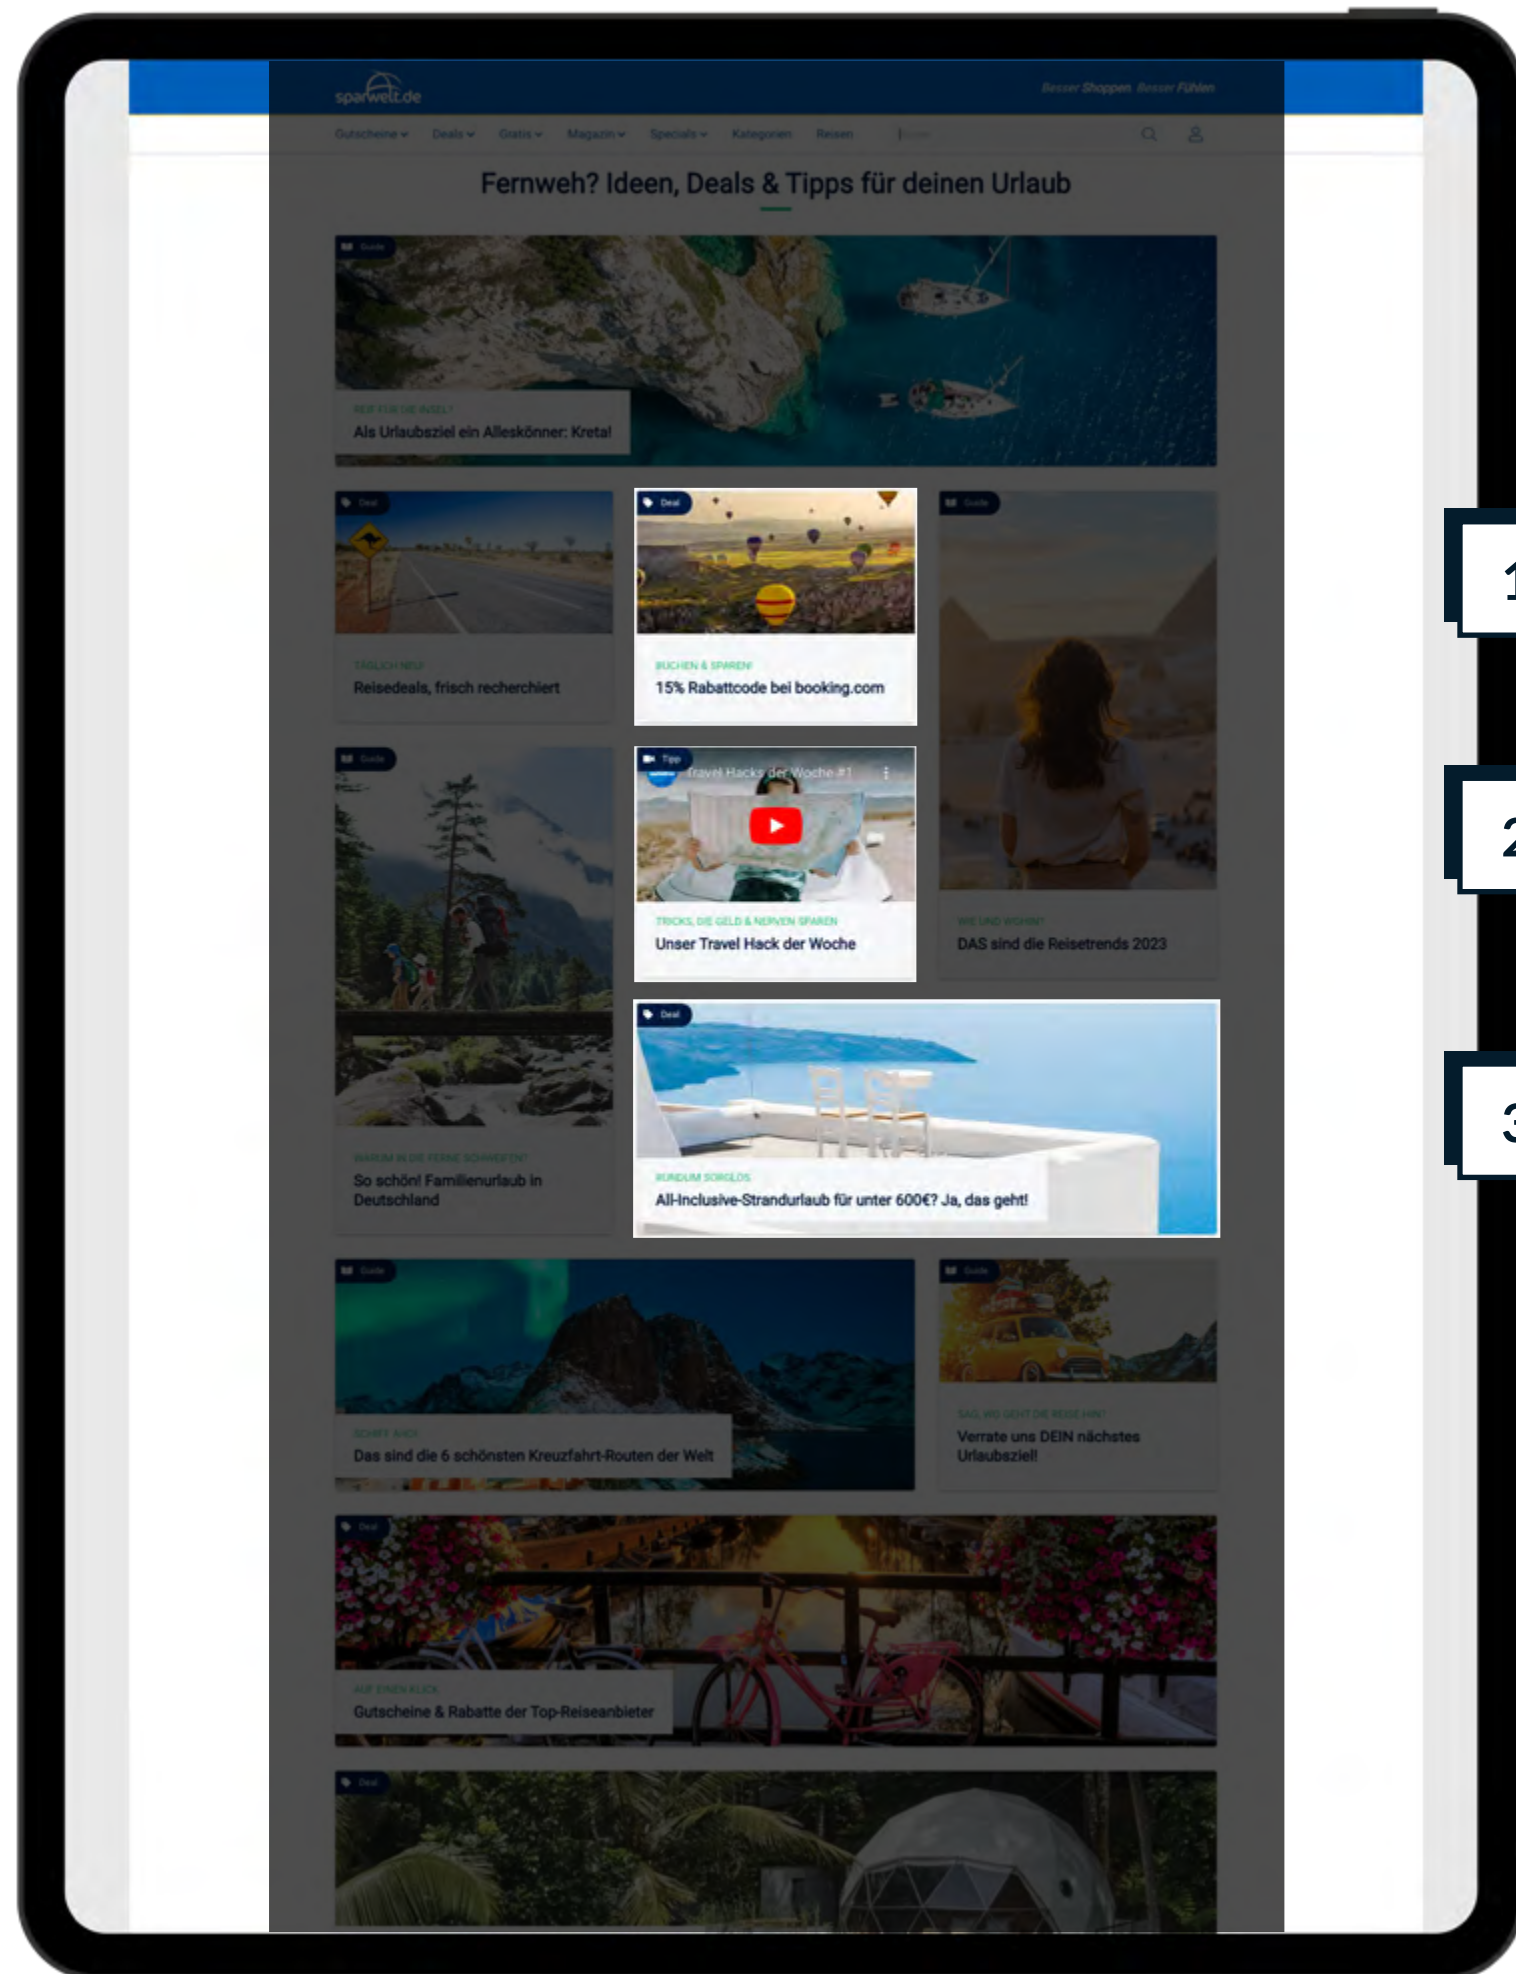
sparwelt.de

Besser Shoppen. Besser Fühlen

Gutscheine Deals Gratis Magazin Specials Kategorien Reisen

Fernweh? Ideen, Deals & Tipps für deinen Urlaub

Guide

REIF FÜR DIE INSEL?

Als Urlaubsziel ein Alleskönner: Kreta!

Deal

TÄGLICH NEU

Reisedeals, frisch recherchiert

Deal

BUCHEN & SPAREN!

15% Rabattcode bei booking.com

Guide

WIE UND WOHIN?

DAS sind die Reisetrends 2023

Guide

WARUM IN DIE FERNE SCHWEIFEN?

So schön! Familienurlaub in Deutschland

Tipp

Travel Hacks der Woche #1

TRICKS, DIE GELD & NERVEN SPAREN

Unser Travel Hack der Woche

Deal

RUNDUM SORGLOS

All-Inclusive-Strandurlaub für unter 600€? Ja, das geht!

Guide

SCHIFF AHOI

Das sind die 6 schönsten Kreuzfahrt-Routen der Welt

Guide

SAG, WO GEHT DIE REISE HIN?

Verrate uns DEIN nächstes Urlaubsziel!

Deal

AUF EINEN KLICK

Gutscheine & Rabatte der Top-Reiseanbieter

Deal

1

2

3